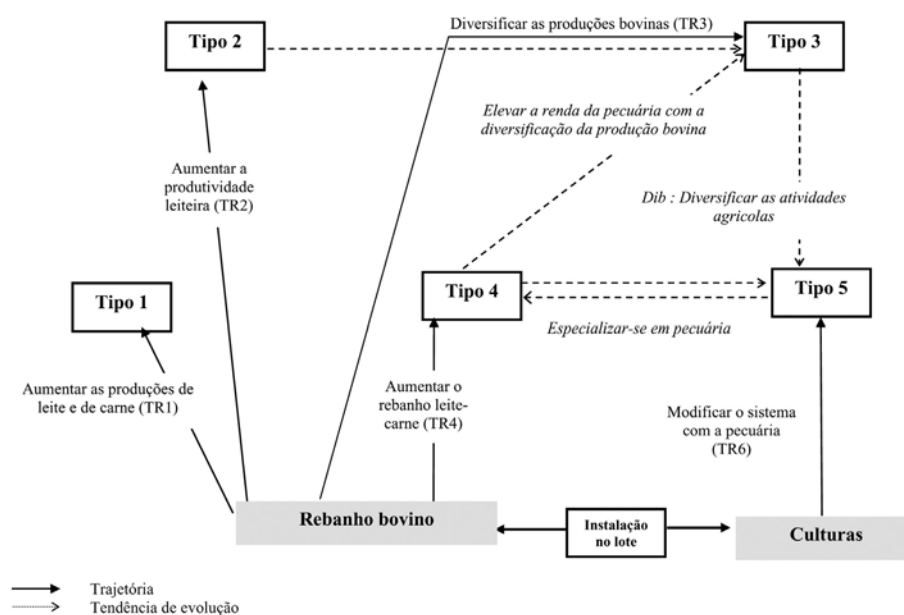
Tipo 2

Diversificar as produções bovinas (TR3)

Tipo 3

Elevar a renda da pecuária com a diversificação da produção bovina

Aumentar a produtividade leiteira (TR2)

Dib : Diversificar as atividades agricolas

Tipo 1

Tipo 4

Tipo 5

Especializar-se em pecuária

Aumentar as produções de leite e de carne (TR1)

Aumentar o rebanho leite-carne (TR4)

Modificar o sistema com a pecuária (TR6)

Rebanho bovino

Instalação no lote

Culturas

Trajetória
Tendência de evolução